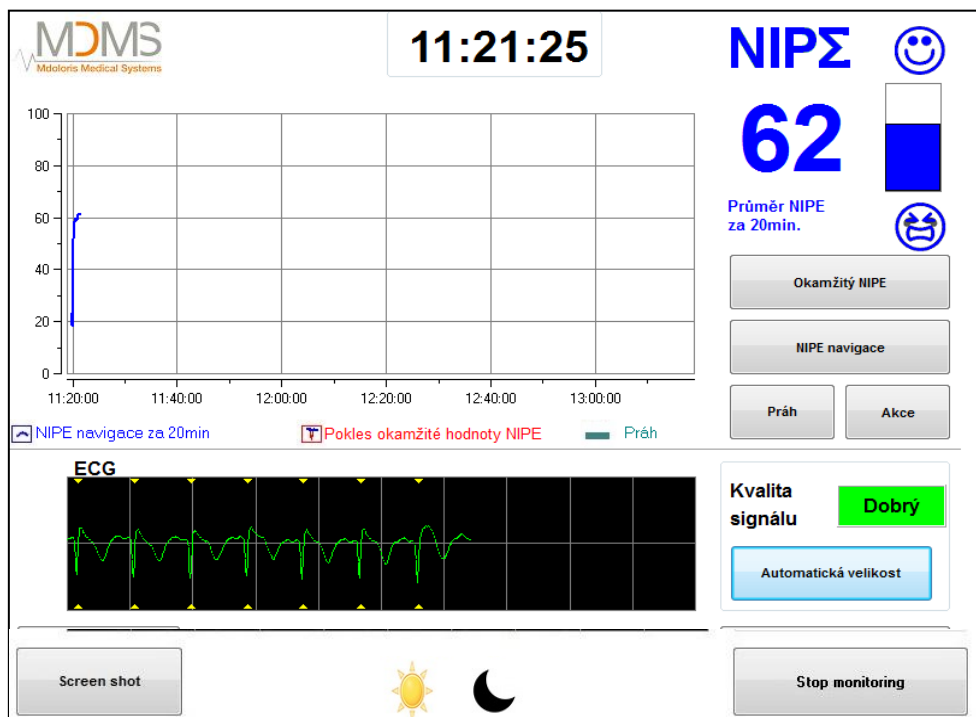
MDMS
Mdoloris Medical Systems

11:21:25

NIPΣ

62

Průměr NIPE
za 20min.

100
80
60
40
20
0

11:20:00 11:40:00 12:00:00 12:20:00 12:40:00 13:00:00

Okamžitý NIPE

NIPE navigace

Práh

Akce

NIPE navigace za 20min

Pokles okamžité hodnoty NIPE

Práh

ECG

Kvalita signálu

Dobrý

Automatická velikost

Screen shot

Stop monitoring